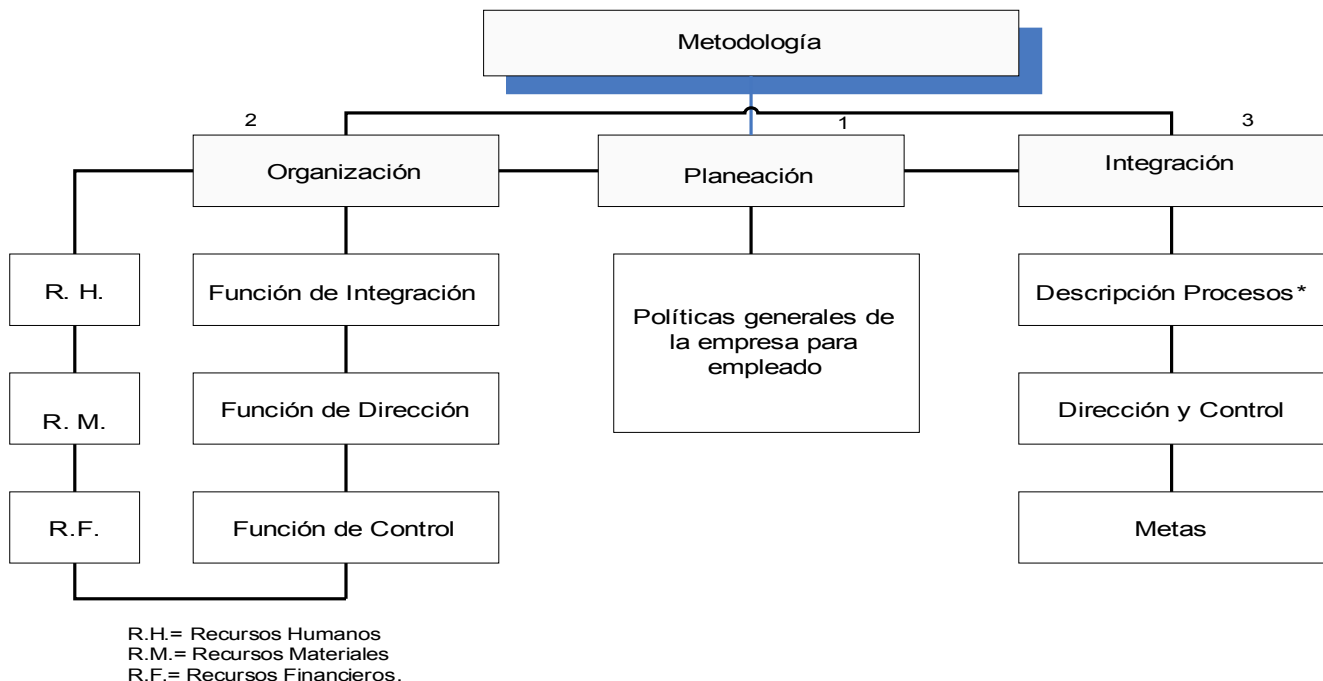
Metodología

2

Organización

1

Planeación

3

Integración

R. H.

Función de Integración

R. M.

Función de Dirección

R.F.

Función de Control

Políticas generales de la empresa para empleado

Descripción Procesos*

Dirección y Control

Metas

R.H.= Recursos Humanos
R.M.= Recursos Materiales
R.F.= Recursos Financieros.